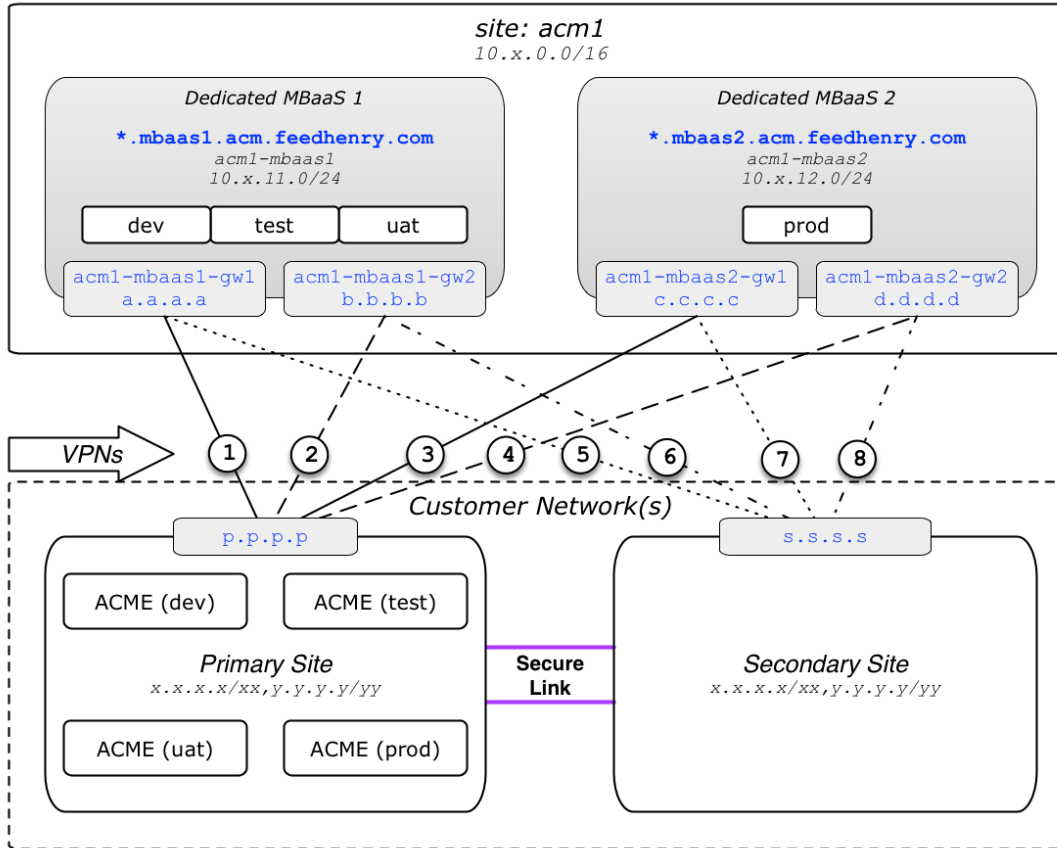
site: acm1
10.x.0.0/16

Dedicated MBaaS 1
*.mbaas1.acm.feedhenry.com
acm1-mbaas1
10.x.11.0/24
dev
test
uat
acm1-mbaas1-gw1
a.a.a.a
acm1-mbaas1-gw2
b.b.b.b

Dedicated MBaaS 2
*.mbaas2.acm.feedhenry.com
acm1-mbaas2
10.x.12.0/24
prod
acm1-mbaas2-gw1
c.c.c.c
acm1-mbaas2-gw2
d.d.d.d

VPNs
1
2
3
4
5
6
7
8

Customer Network(s)
p.p.p.p
ACME (dev)
ACME (test)
Primary Site
x.x.x.x/xx,y.y.y.y/yy
ACME (uat)
ACME (prod)

Secure Link

s.s.s.s
Secondary Site
x.x.x.x/xx,y.y.y.y/yy